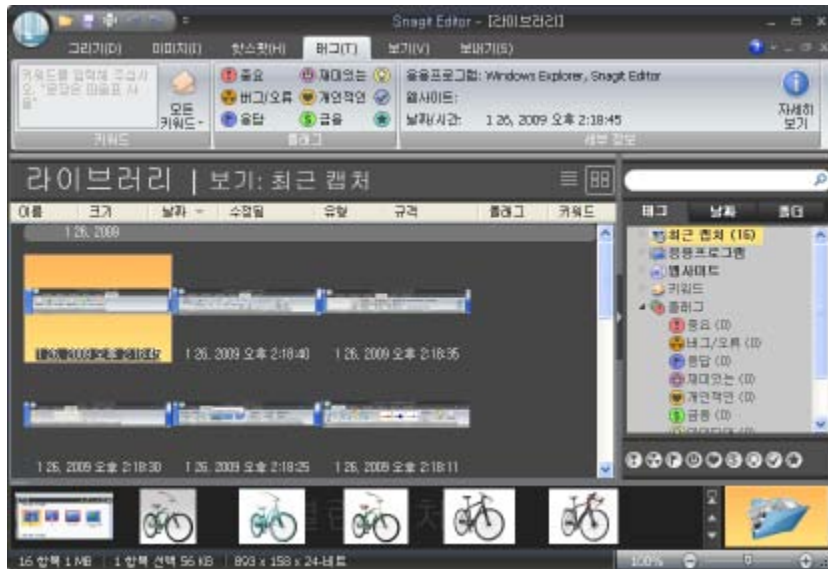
Snagit Editor - [라이브러리]

그리기(D) 이미지(I) 핫스팟(H) 태그(T) 보기(V) 보내기(S)

키워드를 입력해 주십시오. "문장은 따옴표 사용"

모든 키워드

키워드

중요 재미있는 버그/오류 개인적인 응답 금융

플래그

응용프로그램: Windows Explorer, Snagit Editor
웹사이트:
날짜/시간: 1 26, 2009 오후 2:18:45

캡처 정보

자세히 보기

라이브러리 | 보기: 최근 캡처

| 이름 | 크기 | 날짜 | 수정일 | 유형 | 규격 | 플래그 | 키워드 |
|---|---|---|---|---|---|---|---|

1 26, 2009

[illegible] 1 26, 2009 오후 2:18:40 1 26, 2009 오후 2:18:35

1 26, 2009 오후 2:18:30 1 26, 2009 오후 2:18:25 1 26, 2009 오후 2:18:11

태그 날짜 폴더

최근 캡처 (16)
응용프로그램
웹사이트
키워드
플래그
중요 (0)
버그/오류 (0)
응답 (0)
재미있는 (0)
개인적인 (0)
금융 (0)
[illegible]

16 항목 1 MB | 1 항목 선택 56 KB | 893 x 158 x 24-비트

100%